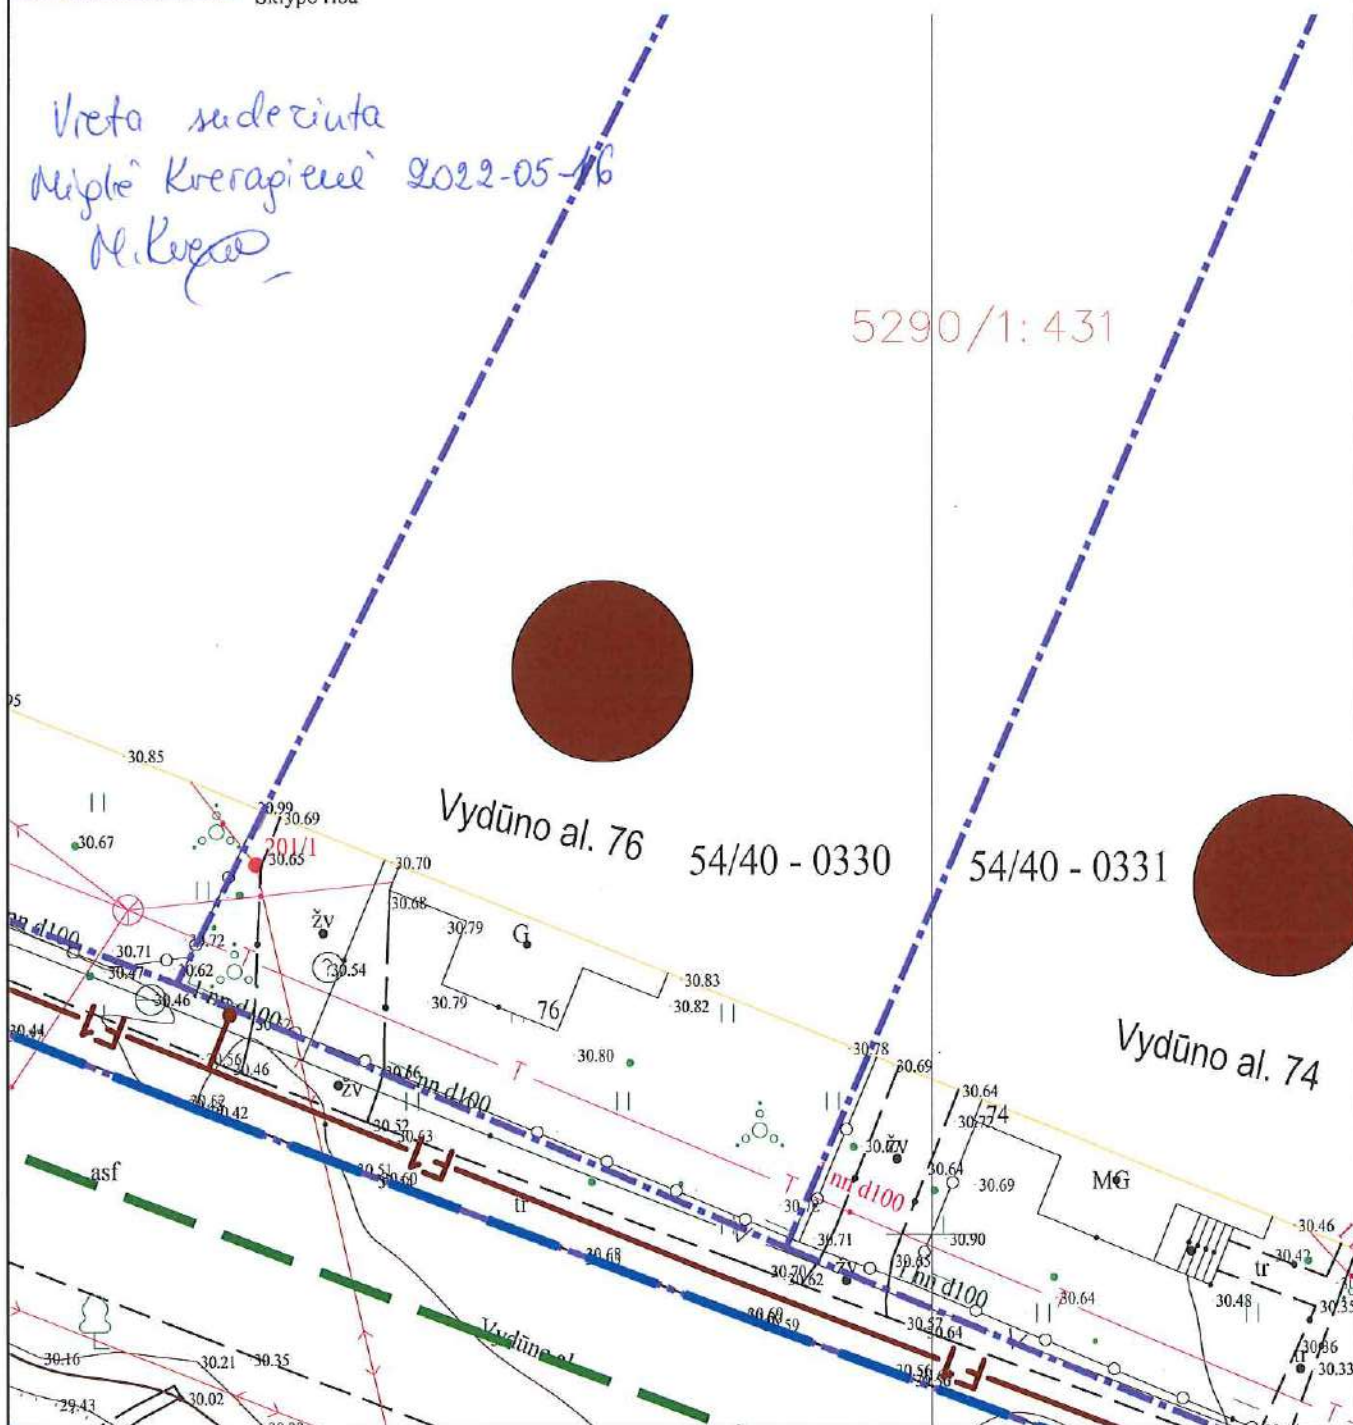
Sklypo riba

Vieta suderinta
Mylė Kvarapienė 2022-05-16
M. Kvar

5290/1: 431

95
30.85
30.67
30.99
30.69
201/1
30.65
30.70
Vydūno al. 76
54/40 - 0330
54/40 - 0331
30.68
žv
30.79
G
nn d100
30.72
30.71
30.47
30.62
30.54
30.46
nn d100
30.44
30.79
76
30.83
30.82
30.56
30.46
30.80
30.78
30.69
30.64
30.77
74
Vydūno al. 74
30.62
30.42
žv
30.66
nn d100
T
30.52
30.63
žv
30.64
30.69
MG
asf
30.51
30.60
tr
nn d100
30.72
30.71
30.90
30.68
30.70
30.62
žv
30.65
nn d100
30.46
30.42
tr
30.64
30.48
30.35
30.60
30.59
30.57
30.64
Vydūno al.
30.16
30.21
30.35
30.36
30.33
30.56
30.50
29.43
30.02